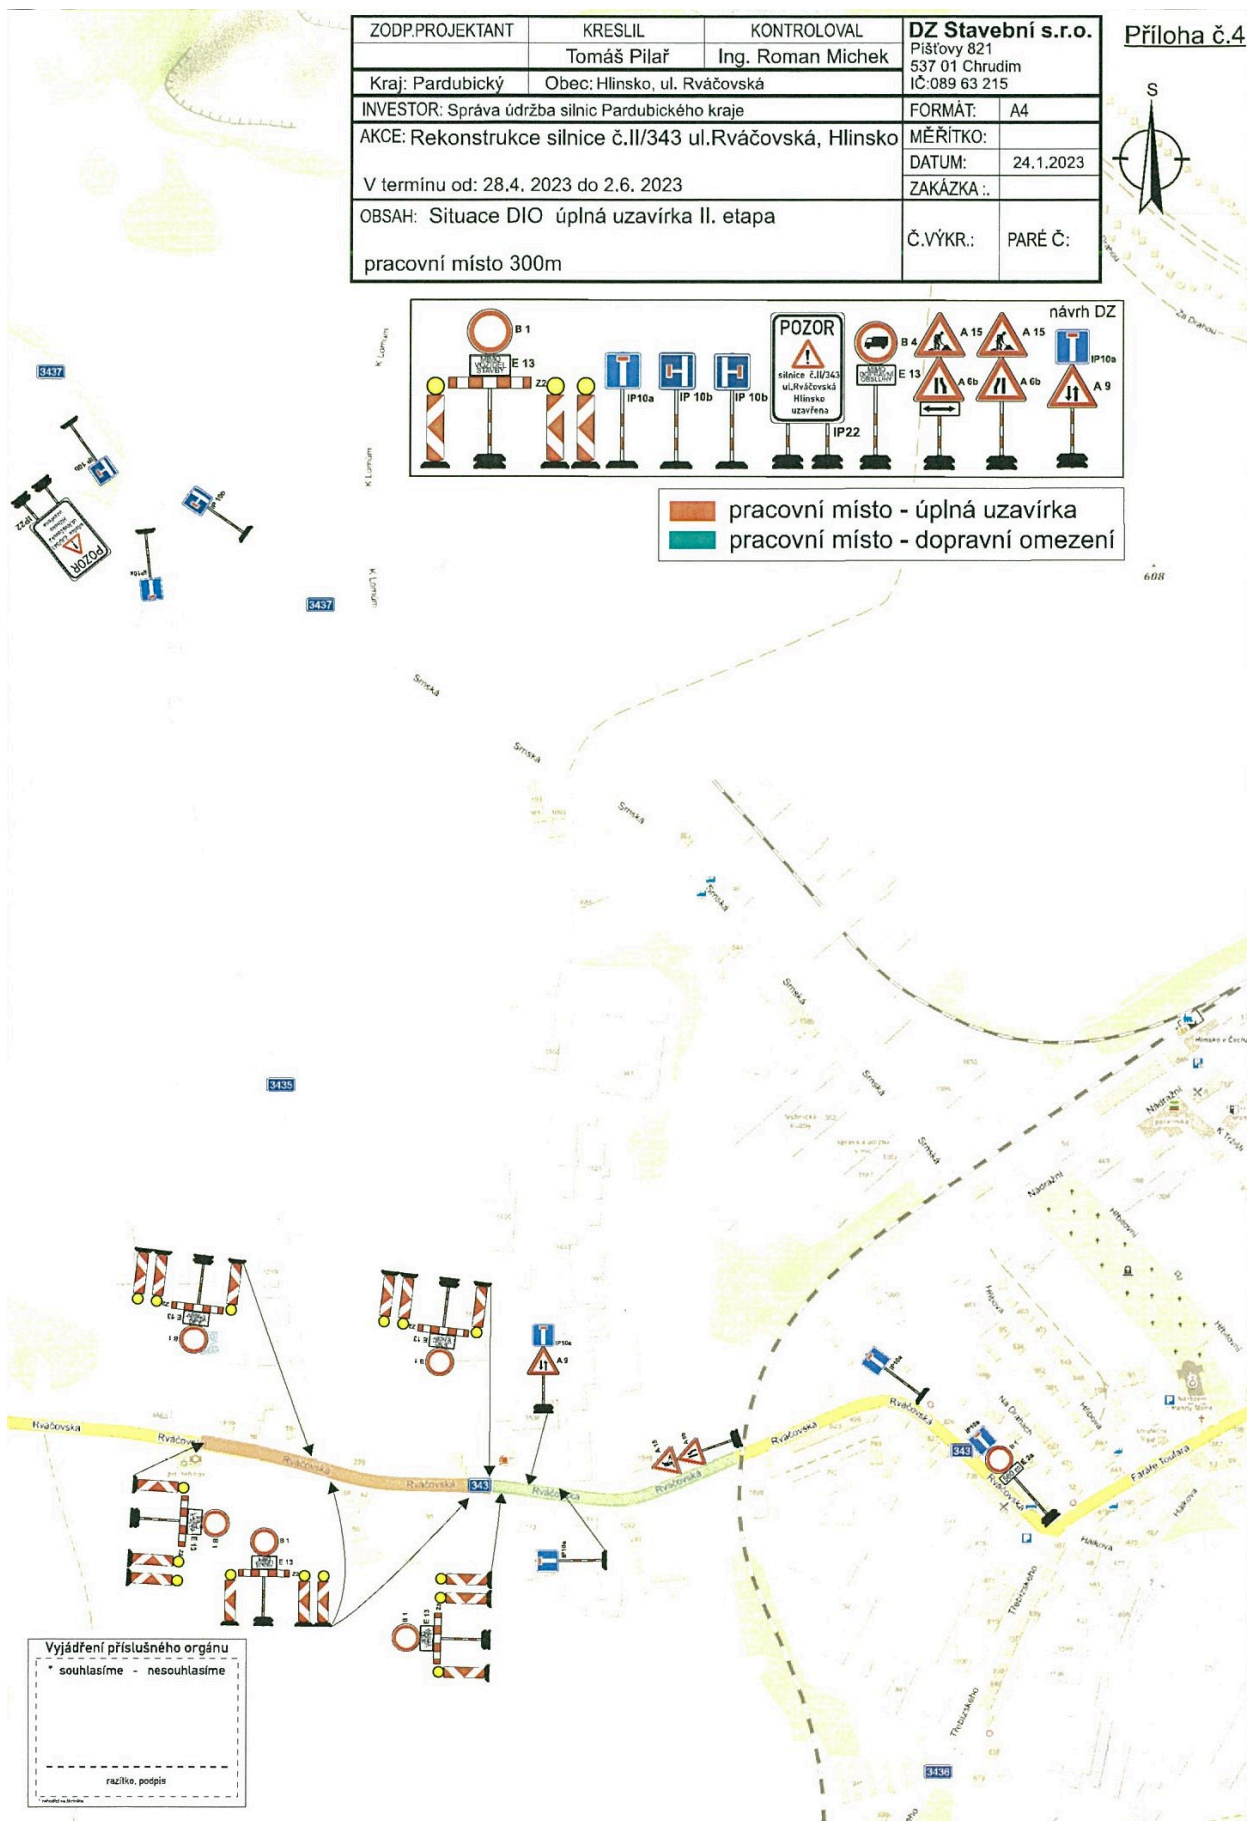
| ZODP.PROJEKTANT | KRESLIL | KONTROLOVAL | DZ Stavební s.r.o. Pišťovy 821 537 01 Chrudim IČ:089 63 215 |
|---|---|---|---|
| | Tomáš Pilař | Ing. Roman Michek | |
| Kraj: Pardubický | Obec: Hlinsko, ul. Rváčovská | | |

Příloha č.4

| INVESTOR: Správa údržba silnic Pardubického kraje | FORMÁT: A4 |
|---|---|
| AKCE: Rekonstrukce silnice č.II/343 ul.Rváčovská, Hlinsko | MĚŘÍTKO: |
| | DATUM: 24.1.2023 |
| V termínu od: 28.4. 2023 do 2.6. 2023 | ZAKÁZKA :. |
| OBSAH: Situace DIO úplná uzavírka II. etapa pracovní místo 300m | Č.VÝKR.: PARÉ Č: |

S

návrh DZ

B 1
E 13
Z2
IP10a
IP 10b
IP 10b
POZOR
silnice č.II/343 ul.Rváčovská Hlinsko uzavřena
IP22
B 4
E 13
A 15
A 15
A 6b
A 6b
IP10a
A 9

pracovní místo - úplná uzavírka
pracovní místo - dopravní omezení

3437
3437
3435
3436
343
343
608
K Lomum
K Lomum
K Lomum
Za Drahou
Srnská
Srnská
Srnská
Srnská
Srnská
Srnská
Srnská
Nádražní
Nádražní
Hlinsko v Čechách
K Trhišti
Hlávova
Husova
Na Drahách
Rváčovská
Rváčovská
Rváčovská
Rváčovská
Rváčovská
Rváčovská
Rváčovská
Rváčovská
Faráře Toufara
Halíkova
Třebízského
Třebízského

B 1
E 13
Z2
IP10a
A 9
A 15

Vyjádření příslušného orgánu
* souhlasíme - nesouhlasíme
razítko, podpis